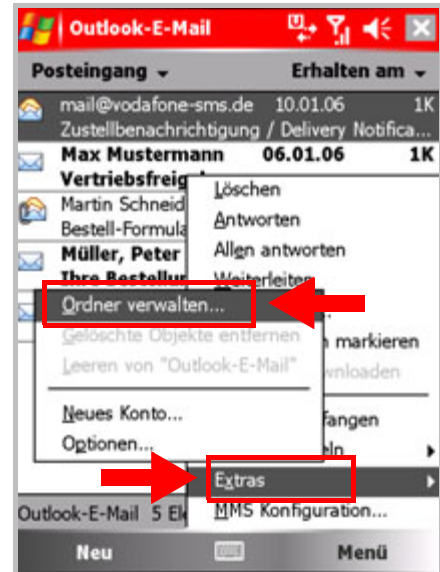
Outlook-E-Mail

Posteingang
Erhalten am

mail@vodafone-sms.de 10.01.06 1K
Zustellbenachrichtigung / Delivery Notifica...

Max Mustermann 06.01.06 1K
Vertriebsfreig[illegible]

Martin Schneid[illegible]
Bestell-Formula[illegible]

Müller, Peter
Ihre Bestellun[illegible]

Löschen
Antworten
Allen antworten
Weiterleiten

Ordner verwalten...
Gelöschte Objekte entfernen
Leeren von "Outlook-E-Mail"
Neues Konto...
Optionen...

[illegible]n markieren
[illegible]wnloaden
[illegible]fangen
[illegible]eln

Extras
MMS Konfiguration...

Outlook-E-Mail 5 El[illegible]

Neu
Menü